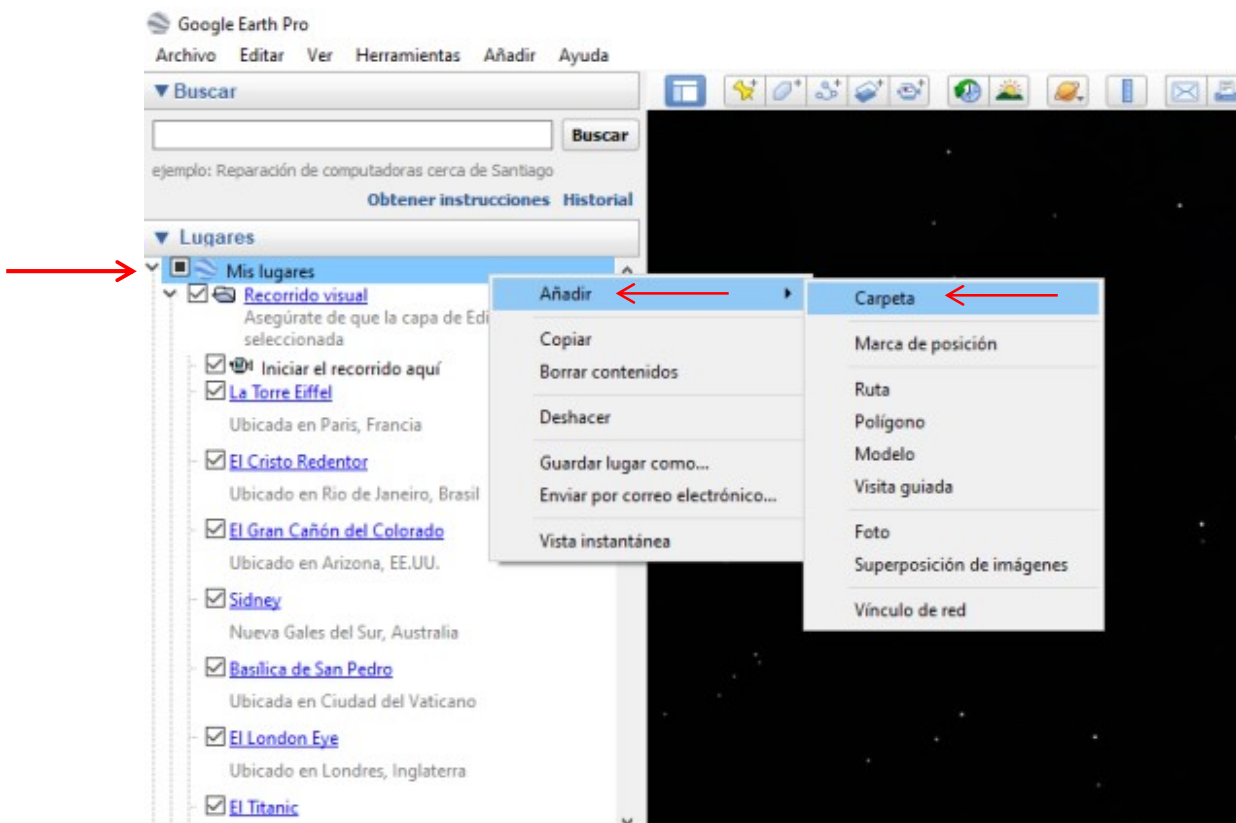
Google Earth Pro
Archivo Editar Ver Herramientas Añadir Ayuda

▼ Buscar
Buscar
ejemplo: Reparación de computadoras cerca de Santiago
Obtener instrucciones Historial

▼ Lugares
Mis lugares
Recorrido visual
Asegúrate de que la capa de Edi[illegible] seleccionada
Iniciar el recorrido aquí
La Torre Eiffel
Ubicada en Paris, Francia
El Cristo Redentor
Ubicado en Rio de Janeiro, Brasil
El Gran Cañón del Colorado
Ubicado en Arizona, EE.UU.
Sidney
Nueva Gales del Sur, Australia
Basílica de San Pedro
Ubicada en Ciudad del Vaticano
El London Eye
Ubicado en Londres, Inglaterra
El Titanic

Añadir
Copiar
Borrar contenidos
Deshacer
Guardar lugar como...
Enviar por correo electrónico...
Vista instantánea

Carpeta
Marca de posición
Ruta
Polígono
Modelo
Visita guiada
Foto
Superposición de imágenes
Vínculo de red